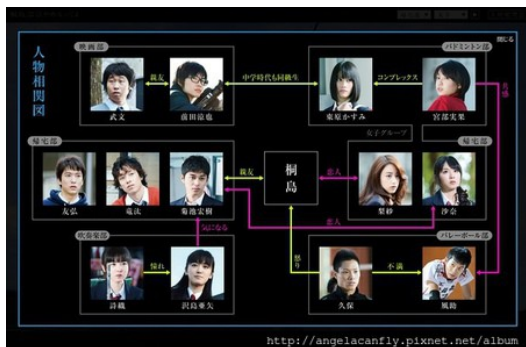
人物相関図

閉じる

映画部
武文
前田涼也
親友

中学時代も同級生

バドミントン部
東原かすみ
宮部実果
コンプレックス
友情

女子グループ

帰宅部
友弘
竜汰
菊池宏樹
親友

桐島

恋人

帰宅部
梨紗
沙奈

恋人

気になる

吹奏楽部
詩織
沢島亜矢
憧れ

バレーボール部
久保
風助
不満
怒り

http://angelacanfly.pixnet.net/album